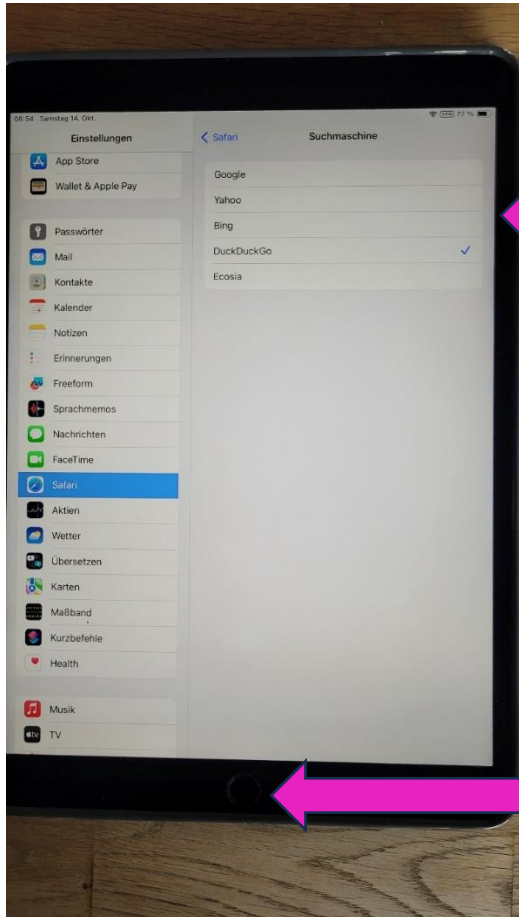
08:54 Samstag 14. Okt.

77 %

Einstellungen

App Store

Wallet & Apple Pay

Passwörter

Mail

Kontakte

Kalender

Notizen

Erinnerungen

Freeform

Sprachmemos

Nachrichten

FaceTime

Safari

Aktien

Wetter

Übersetzen

Karten

Maßband

Kurzbefehle

Health

Musik

TV

< Safari

Suchmaschine

Google

Yahoo

Bing

DuckDuckGo ✓

Ecosia